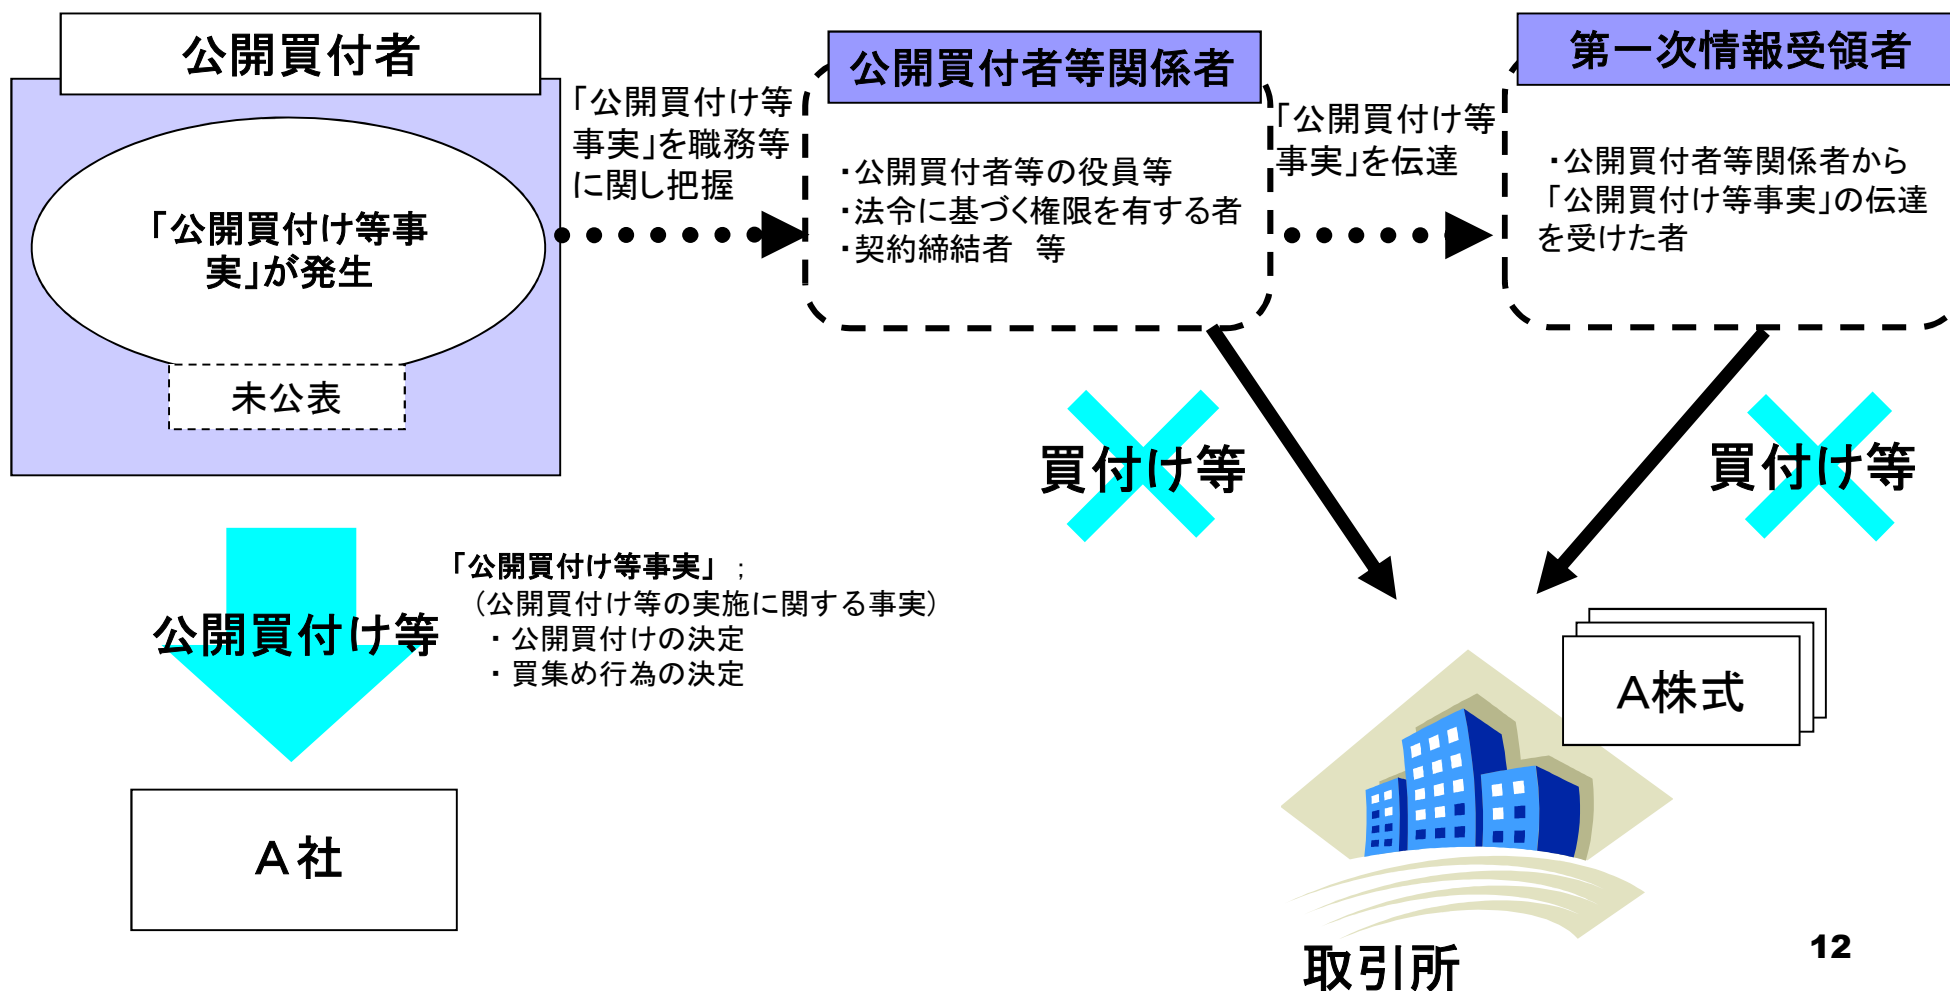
公開買付者

「公開買付け等事実」が発生

未公表

「公開買付け等事実」を職務等に関し把握

公開買付者等関係者

・公開買付者等の役員等
・法令に基づく権限を有する者
・契約締結者　等

「公開買付け等事実」を伝達

第一次情報受領者

・公開買付者等関係者から「公開買付け等事実」の伝達を受けた者

買付け等

買付け等

公開買付け等

「公開買付け等事実」；
（公開買付け等の実施に関する事実）
・公開買付けの決定
・買集め行為の決定

A社

A株式

取引所

12